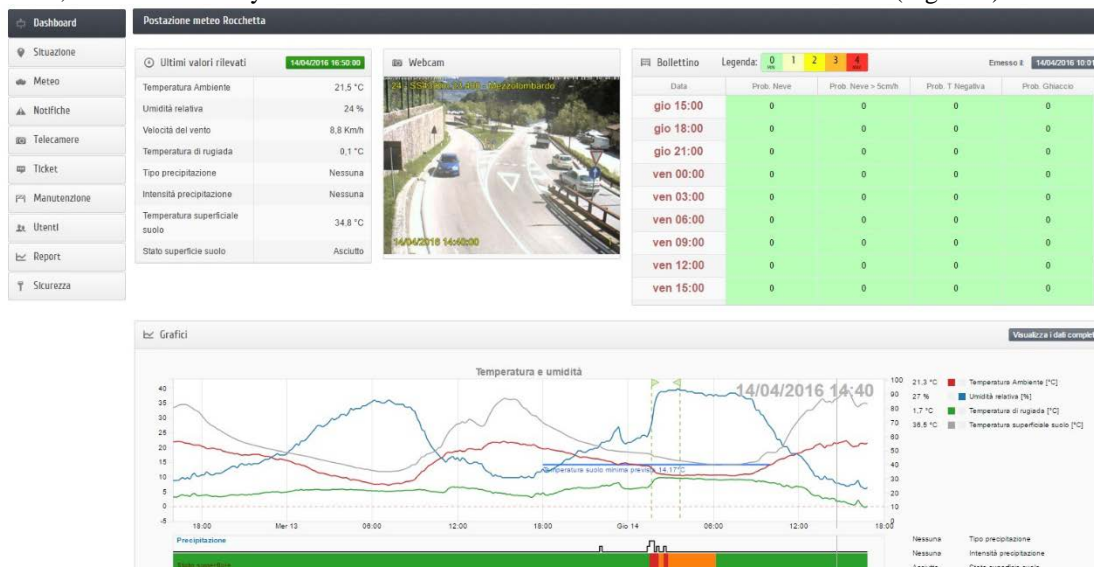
Dashboard
Situazione
Meteo
Notifiche
Telecamere
Ticket
Manutenzione
Utenti
Report
Sicurezza

Postazione meteo Rocchetta

Ultimi valori rilevati 14/04/2016 16:50:00

| Temperatura Ambiente | 21,5 °C |
|---|---|
| Umidità relativa | 24 % |
| Velocità del vento | 8,8 Km/h |
| Temperatura di rugiada | 0,1 °C |
| Tipo precipitazione | Nessuna |
| Intensità precipitazione | Nessuna |
| Temperatura superficiale suolo | 34,8 °C |
| Stato superficie suolo | Asciutto |

Webcam

24 - SS43 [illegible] Mezzolombardo

14/04/2016 14:40:00

Bollettino Legenda: 0 1 2 3 4 Emesso il: 14/04/2016 10:0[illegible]

| Data | Prob. Neve | Prob. Neve > 5cm/h | Prob. T Negativa | Prob. Ghiaccio |
|---|---|---|---|---|
| gio 15:00 | 0 | 0 | 0 | 0 |
| gio 18:00 | 0 | 0 | 0 | 0 |
| gio 21:00 | 0 | 0 | 0 | 0 |
| ven 00:00 | 0 | 0 | 0 | 0 |
| ven 03:00 | 0 | 0 | 0 | 0 |
| ven 06:00 | 0 | 0 | 0 | 0 |
| ven 09:00 | 0 | 0 | 0 | 0 |
| ven 12:00 | 0 | 0 | 0 | 0 |
| ven 15:00 | 0 | 0 | 0 | 0 |

Grafici

Visualizza i dati complet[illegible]

Temperatura e umidità

14/04/2016 14:40

40 35 30 25 20 15 10 5 0 -5

100 90 80 70 60 50 40 30 20 10 0

Temperatura suolo minima prevista 14.17°C

18:00 Mer 13 06:00 12:00 18:00 Gio 14 06:00 12:00 18:00

21,3 °C Temperatura Ambiente [°C]
27 % Umidità relativa [%]
1,7 °C Temperatura di rugiada [°C]
38,5 °C Temperatura superficiale suolo [°C]

Precipitazione
Stato superficie

Nessuna Tipo precipitazione
Nessuna Intensità precipitazione
Asciutto Stato superficie suolo